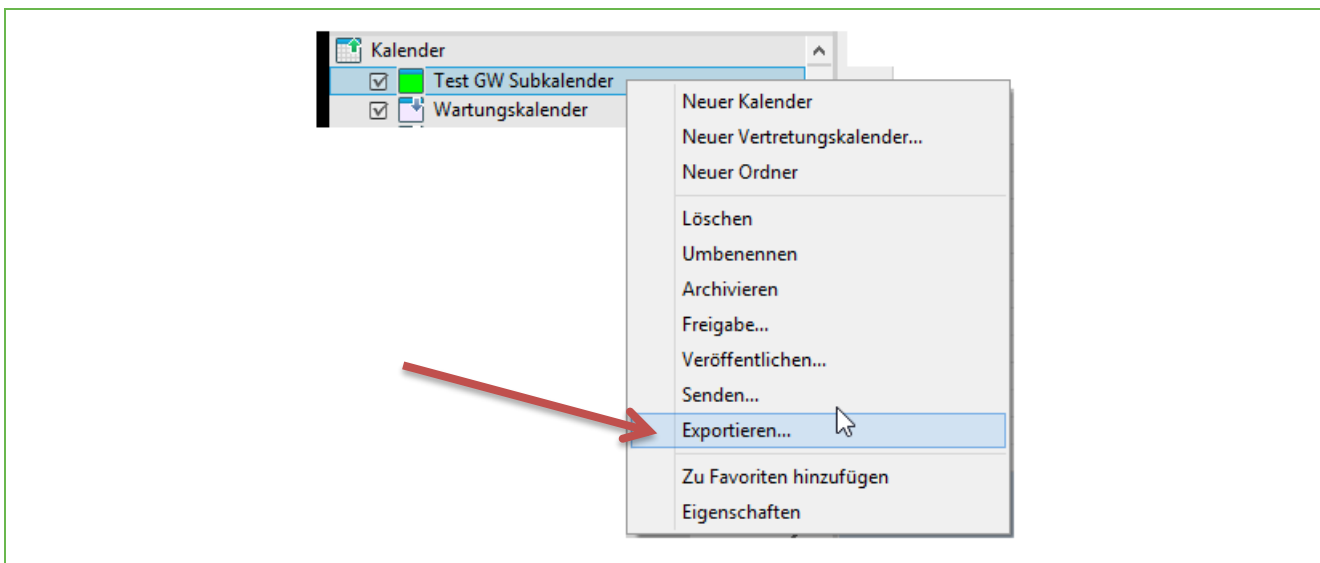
Kalender
Test GW Subkalender
Wartungskalender

Neuer Kalender
Neuer Vertretungskalender...
Neuer Ordner

Löschen
Umbenennen
Archivieren
Freigabe...
Veröffentlichen...
Senden...
Exportieren...

Zu Favoriten hinzufügen
Eigenschaften